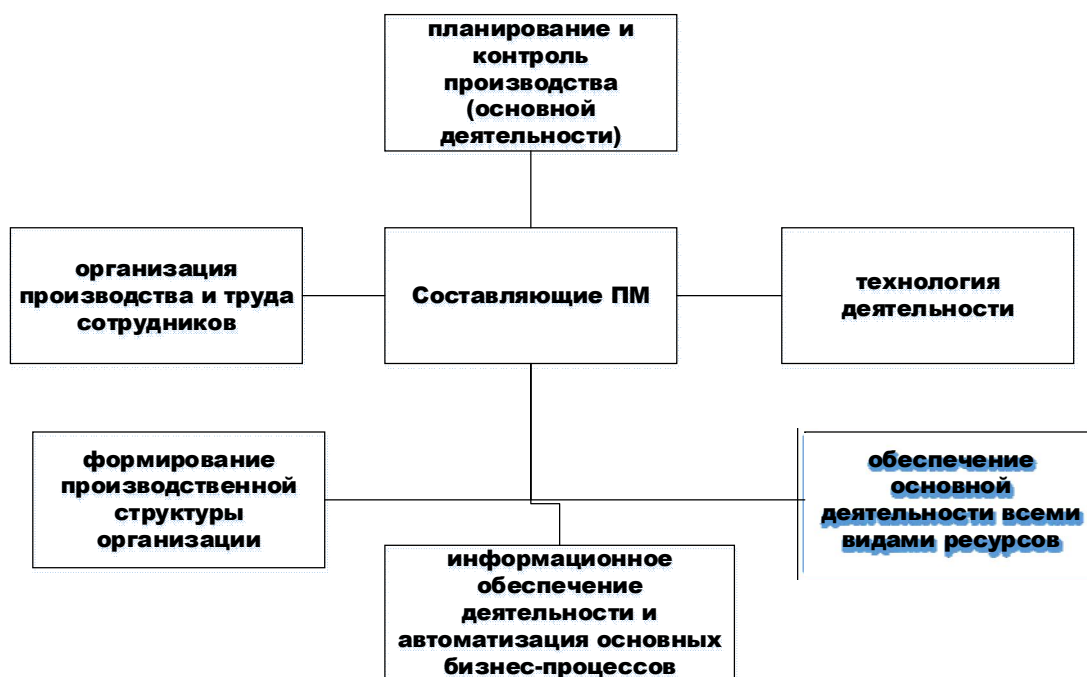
планирование и контроль производства (основной деятельности)

организация производства и труда сотрудников

Составляющие ПМ

технология деятельности

формирование производственной структуры организации

обеспечение основной деятельности всеми видами ресурсов

информационное обеспечение деятельности и автоматизация основных бизнес-процессов